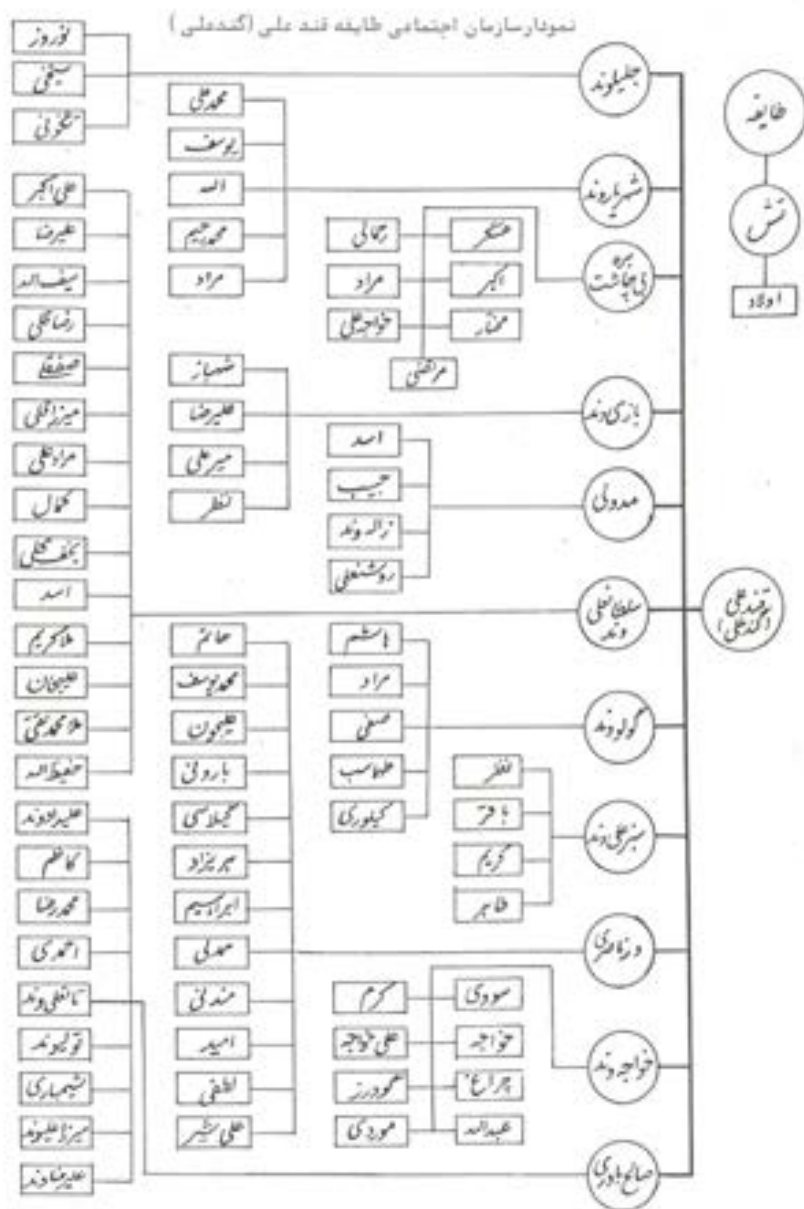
نمودار سازمان اجتماعی طایفه قند علی (گندعلی)

طایفه
تش
اولاد

قندعلی (گندعلی)

جلیلوند
نوروز
سیفی
شکرلی

شهریاروند
محمدعلی
یوسف
الله
محمدرحیم
مراد

پیره بی جاشت
عسکر
اکبر
مختار
رحمالی
مراد
خواجه علی
مرادعلی

بازی وند
شهباز
علیرضا
میرعلی
نظر

مدولی
اسد
حبیب
زالهوند
روشنعلی

سلطانعلی وند
علی اکبر
علیرضا
سیف الله
رضاعلی
مصطفی
میرزاعلی
مرادعلی
کمال
نجفعلی
اسد
ملاکریم
علیجان
ملامحمدعلی
حفیظ الله

گولوند
رستم
مراد
صفی
طهماسب
کیومرث

سبزعلی وند
نظر
باقر
کریم
طاهر

وزنه ای
حاتم
محمدیوسف
علیمون
بارونی
گیلاسی
مهرزاد
ابراهیم
مهدی
مندنی
امید
لطفی
علی شیر

خواجه وند
سودی
خواجه
چراغ
عبدالله
کرم
علی خواجه
محمودرز
مودی

صالح باوری
علیرضاوند
کاظم
محمدرضا
احمدی
ناظعلی وند
تولیوند
شهریاری
میرزاعلیوند
علیرضاوند